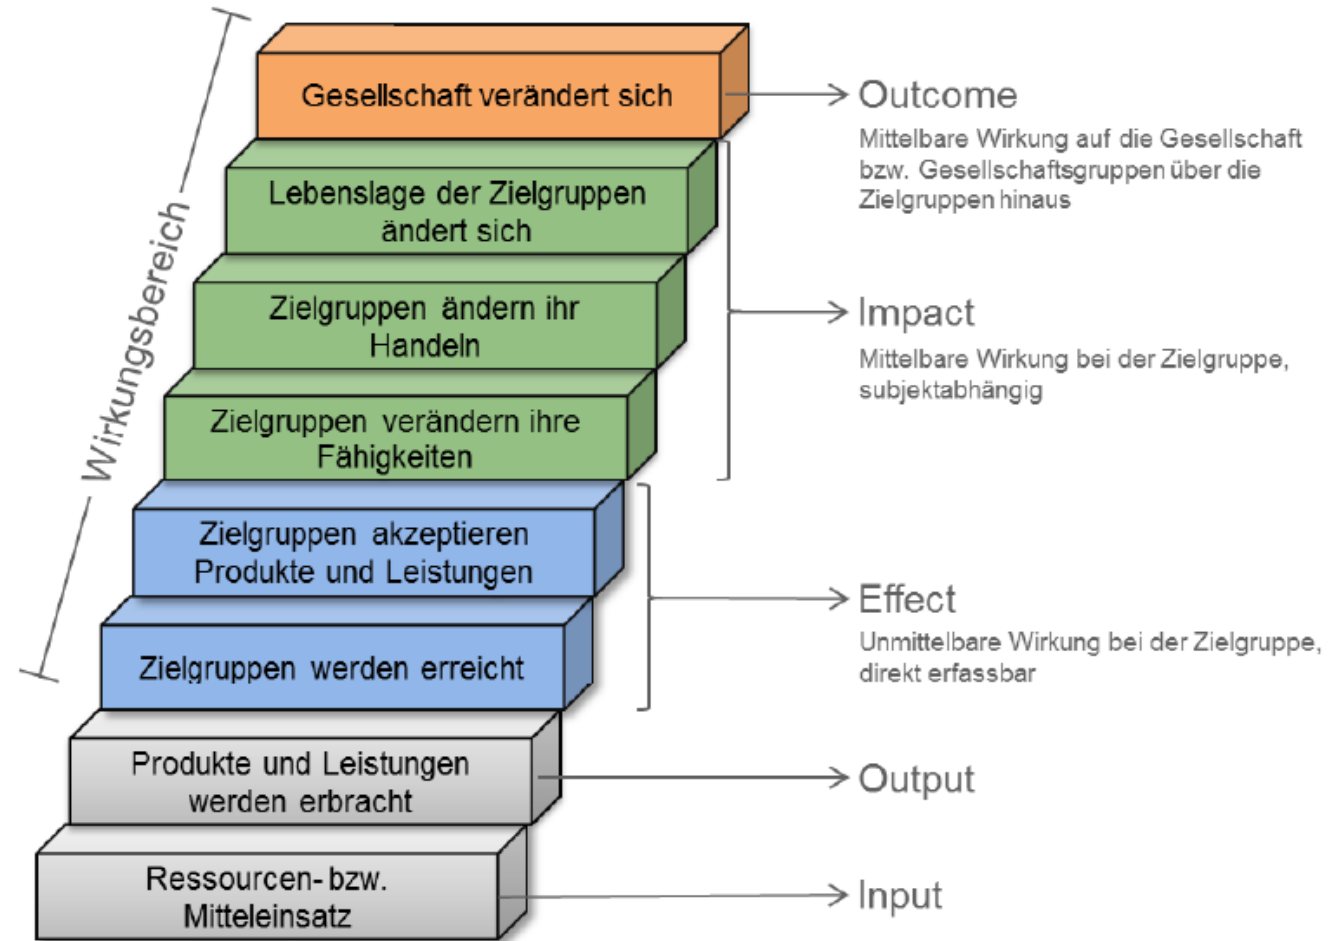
Wirkungsbereich

Gesellschaft verändert sich

Lebenslage der Zielgruppen ändert sich

Zielgruppen ändern ihr Handeln

Zielgruppen verändern ihre Fähigkeiten

Zielgruppen akzeptieren Produkte und Leistungen

Zielgruppen werden erreicht

Produkte und Leistungen werden erbracht

Ressourcen- bzw. Mitteleinsatz

Outcome
Mittelbare Wirkung auf die Gesellschaft bzw. Gesellschaftsgruppen über die Zielgruppen hinaus

Impact
Mittelbare Wirkung bei der Zielgruppe, subjektabhängig

Effect
Unmittelbare Wirkung bei der Zielgruppe, direkt erfassbar

Output

Input